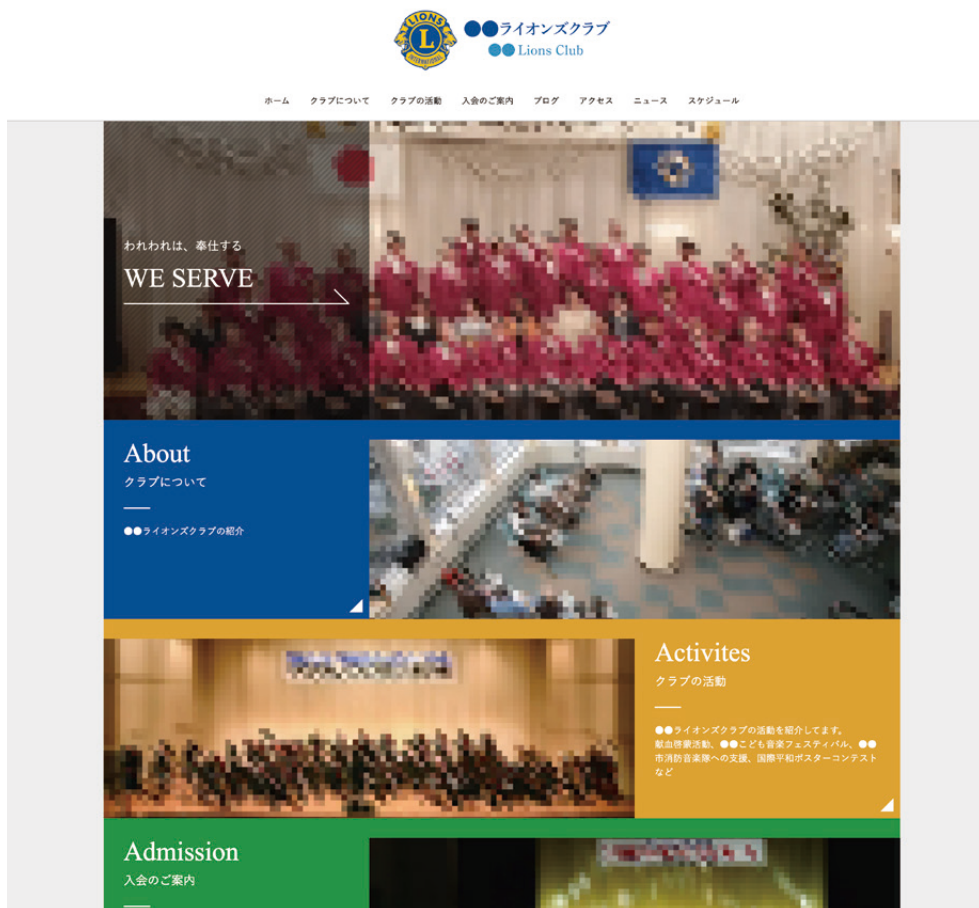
LIONS INTERNATIONAL

●●ライオンズクラブ
●● Lions Club

ホーム　クラブについて　クラブの活動　入会のご案内　ブログ　アクセス　ニュース　スケジュール

われわれは、奉仕する
WE SERVE

About
クラブについて
●●ライオンズクラブの紹介

Activites
クラブの活動
●●ライオンズクラブの活動を紹介してます。献血啓蒙活動、●●こども音楽フェスティバル、●●市消防音楽隊への支援、国際平和ポスターコンテストなど

Admission
入会のご案内